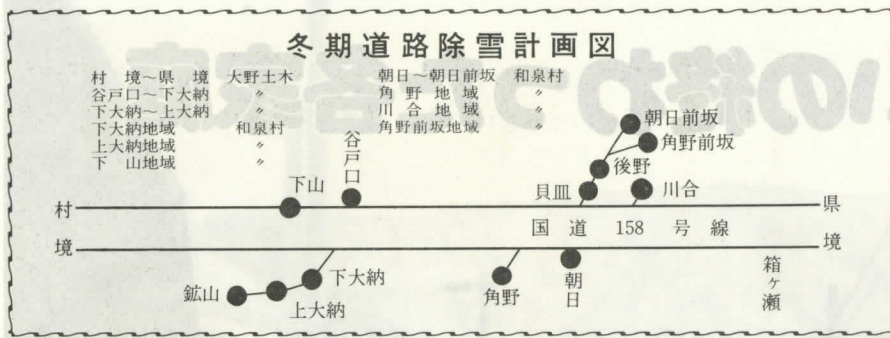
冬期道路除雪計画図

村 境～県 境　大野土木
谷戸口～下大納　〃
下大納～上大納　〃
下大納地域　和泉村
上大納地域　〃
下 山地域　〃

朝日～朝日前坂　和泉村
角 野 地 域　〃
川 合 地 域　〃
角野前坂地域　〃

朝日前坂
角野前坂
後野
貝皿
川合
谷戸口
下山
村
県
国 道 158 号 線
境
境
箱ヶ瀬
下大納
鉱山
上大納
角野
朝日